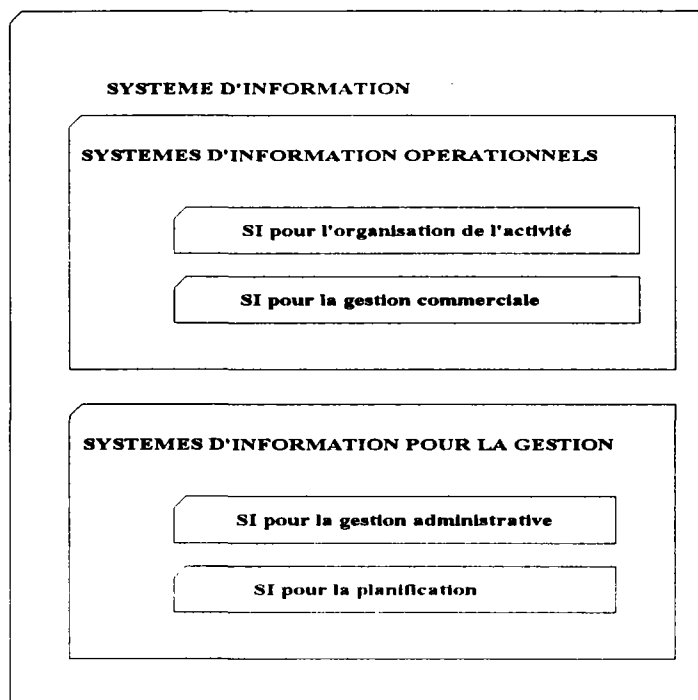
SYSTEME D'INFORMATION

SYSTEMES D'INFORMATION OPERATIONNELS

SI pour l'organisation de l'activité

SI pour la gestion commerciale

SYSTEMES D'INFORMATION POUR LA GESTION

SI pour la gestion administrative

SI pour la planification